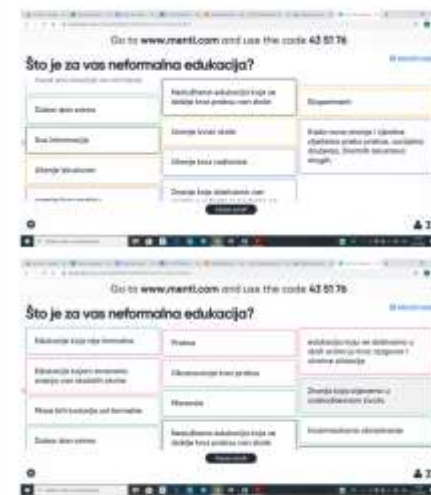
Go to www.menti.com and use the code 43 51 76

Što je za vas neformalna edukacija?

Dobar dan svima

Sva informacija

Učenje iskustvom

Neslužbeno edukacija koja se dobiva kroz praksu van škole

Učenje izvan škole

Učenje kroz radionice

Znanje koje dobivamo van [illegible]

Osposobljeni

Kada nove znanje i vještine stječemo preko prakse, socijalno druženja, životnih iskustava i drugih.

2

Go to www.menti.com and use the code 43 51 76

Što je za vas neformalna edukacija?

Edukacija koja nije formalna

Edukacija kojom stječemo znanja van službene škole

Nova letvica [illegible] od formalne

Dobar dan svima

Praksa

Obrazovanje kroz praksu

Mentori

Neslužbeno edukacija koja se dobiva kroz praksu van škole

edukacija koja se dobivamo u druš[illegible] u kroz njegove i životne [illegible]

Znanja koja stječemo u svakodnevnom životu

Kvantitativno obrazovanje

2